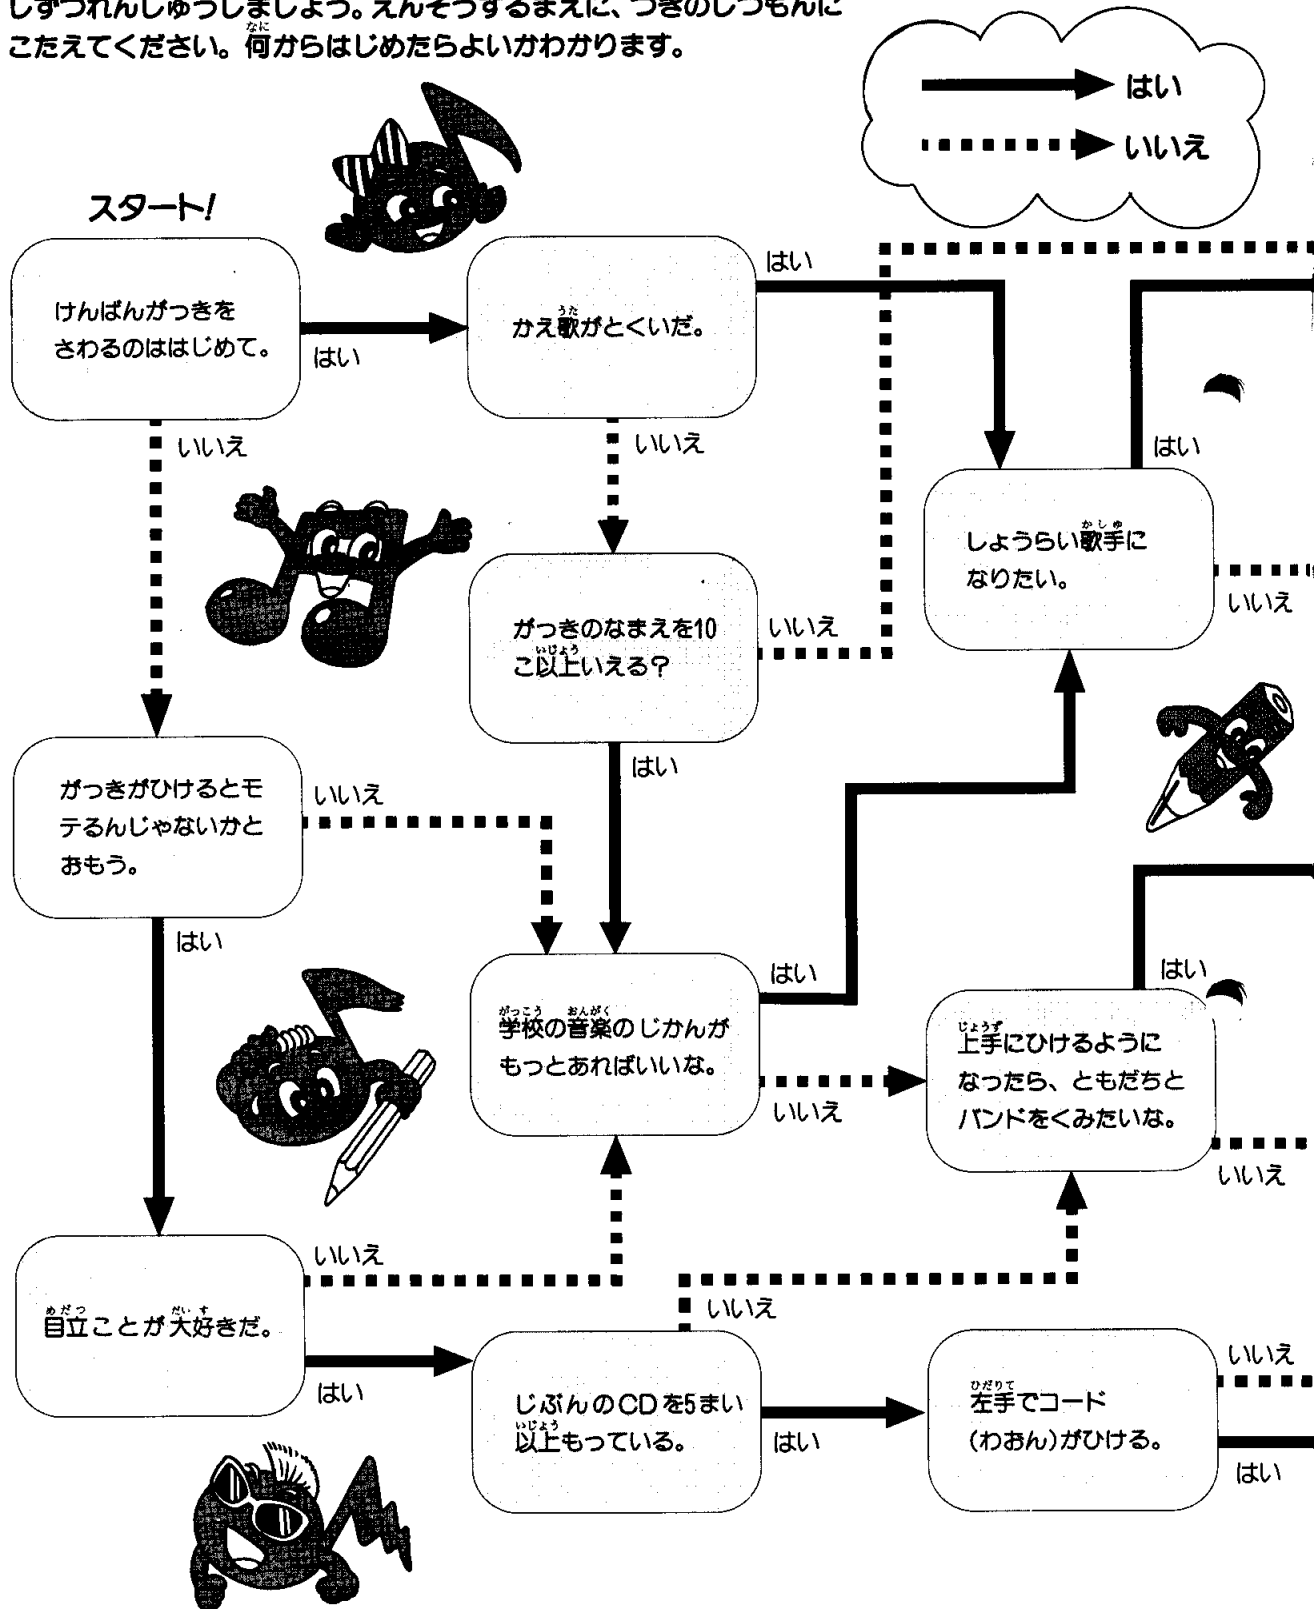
しずつれんしゅうしましょう。えんそうするまえに、つぎのしつもんにこたえてください。何からはじめたらよいかわかります。

はい
いいえ

スタート!

けんばんがっきをさわるのははじめて。

はい

いいえ

かえ歌がとくいだ。

はい

いいえ

しょうらい歌手になりたい。

はい

いいえ

がっきのなまえを10こ以上いえる?

いいえ

はい

がっきがひけるとモテるんじゃないかとおもう。

いいえ

はい

学校の音楽のじかんがもっとあればいいな。

はい

いいえ

上手にひけるようになったら、ともだちとバンドをくみたいな。

はい

いいえ

目立ことが大好きだ。

いいえ

はい

いいえ

じぶんのCDを5まい以上もっている。

はい

左手でコード(わおん)がひける。

いいえ

はい